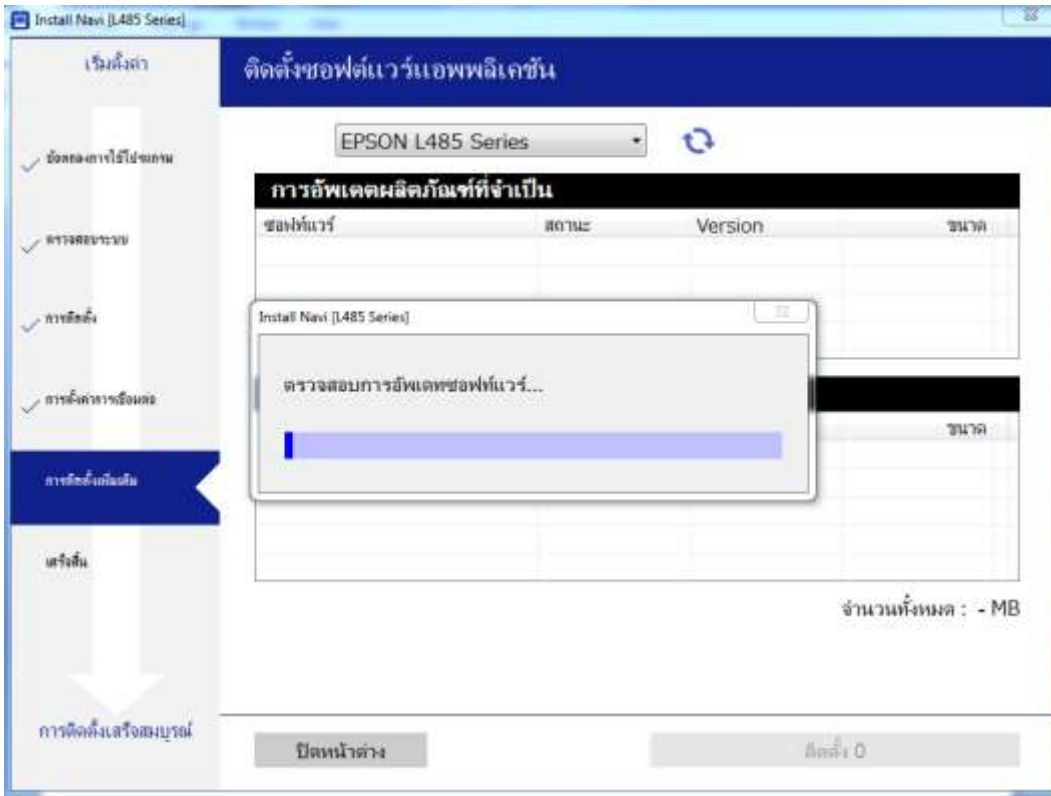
Install Navi [L485 Series]

เริ่มต้นค่า

ติดตั้งซอฟต์แวร์แอพพลิเคชัน

ข้อตกลงการใช้โปรแกรม

ตรวจสอบระบบ

การติดตั้ง

การตั้งค่าการเชื่อมต่อ

การติดตั้งเพิ่มเติม

เสร็จสิ้น

การติดตั้งเสร็จสมบูรณ์

EPSON L485 Series

การอัพเดตผลิตภัณฑ์ที่จำเป็น

| ซอฟท์แวร์ | สถานะ | Version | ขนาด |
|---|---|---|---|

Install Navi [L485 Series]

ตรวจสอบการอัพเดทซอฟท์แวร์...

ขนาด

จำนวนทั้งหมด : - MB

ปิดหน้าต่าง

ติดตั้ง 0